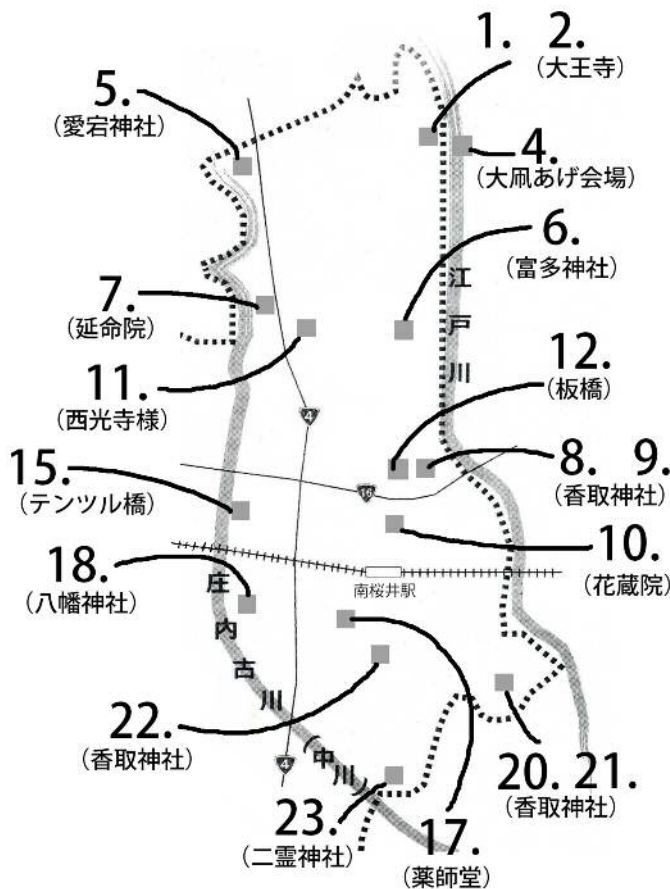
1. 2.
（大王寺）

5.
（愛宕神社）

4.
（大凧あげ会場）

6.
（富多神社）

江
戸
川

7.
（延命院）

11.
（西光寺様）

12.
（板橋）

4

15.
（テンツル橋）

16

8. 9.
（香取神社）

10.
（花蔵院）

18.
（八幡神社）

南桜井駅

庄
内
古
川
（中川）

22.
（香取神社）

4

20. 21.
（香取神社）

23.
（二霊神社）

17.
（薬師堂）